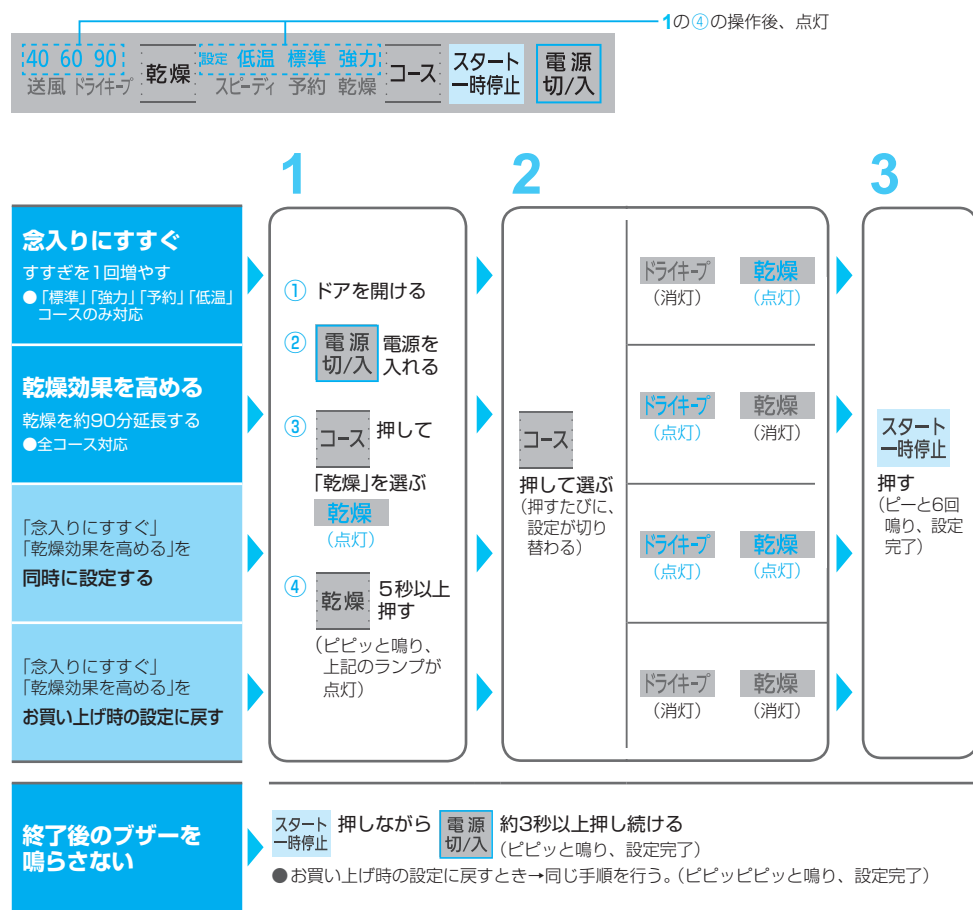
1の④の操作後、点灯

40 60 90 送風 ドライキープ 乾燥 設定 低温 標準 強力 スピーディ 予約 乾燥 コース スタート 一時停止 電源 切/入

1

2

3

念入りにすすぐ
すすぎを1回増やす
●「標準」「強力」「予約」「低温」コースのみ対応

乾燥効果を高める
乾燥を約90分延長する
●全コース対応

「念入りにすすぐ」「乾燥効果を高める」を
同時に設定する

「念入りにすすぐ」「乾燥効果を高める」を
お買い上げ時の設定に戻す

① ドアを開ける

② 電源 切/入 電源を入れる

③ コース 押して
「乾燥」を選ぶ
乾燥
(点灯)

④ 乾燥 5秒以上押す
(ピピッと鳴り、上記のランプが点灯)

コース
押して選ぶ
(押すたびに、設定が切り替わる)

ドライキープ (消灯) 乾燥 (点灯)

ドライキープ (点灯) 乾燥 (消灯)

ドライキープ (点灯) 乾燥 (点灯)

ドライキープ (消灯) 乾燥 (消灯)

スタート 一時停止
押す
(ピーと6回鳴り、設定完了)

終了後のブザーを鳴らさない

スタート 一時停止 押しながら 電源 切/入 約3秒以上押し続ける
(ピピッと鳴り、設定完了)
●お買い上げ時の設定に戻すとき→同じ手順を行う。(ピピッピピッと鳴り、設定完了)